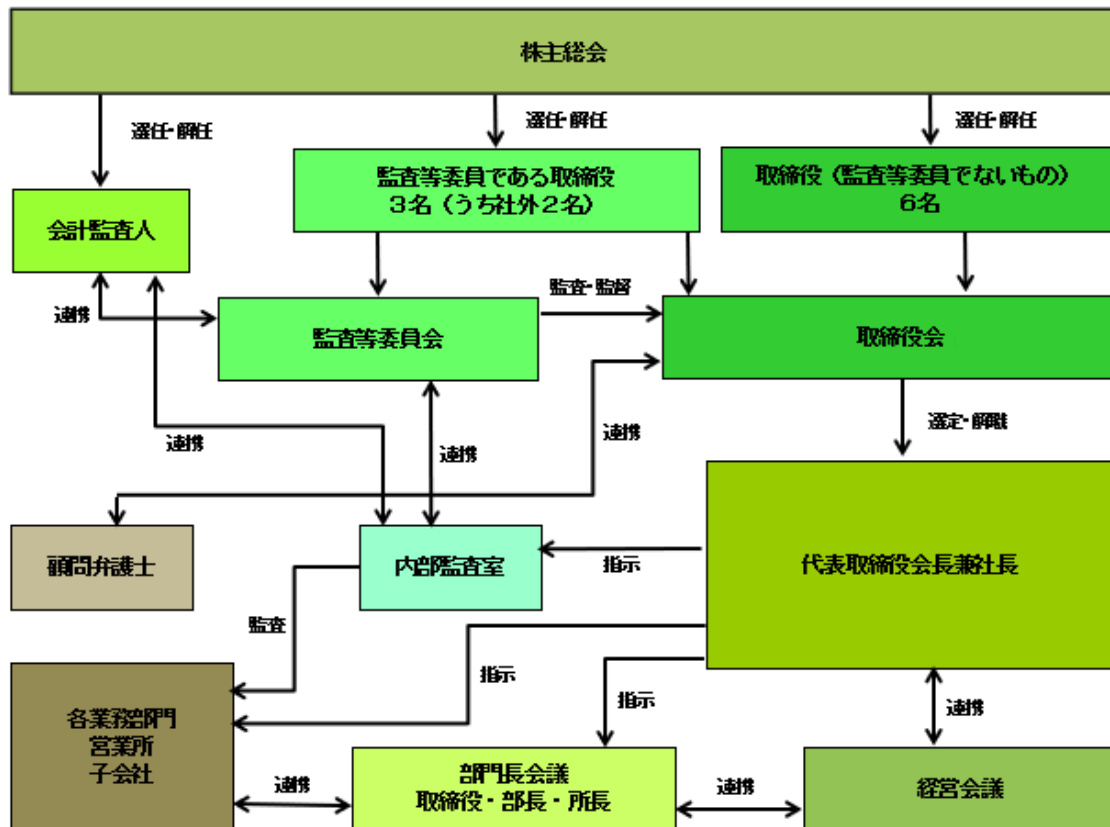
株主総会

選任・解任

選任・解任

選任・解任

会計監査人

監査等委員である取締役
3名（うち社外2名）

取締役（監査等委員でないもの）
6名

連携

監査等委員会

監査・監督

取締役会

連携

連携

連携

選定・解職

顧問弁護士

内部監査室

指示

代表取締役会長兼社長

監査

指示

指示

連携

各業務部門
営業所
子会社

連携

部門長会議
取締役・部長・所長

連携

経営会議